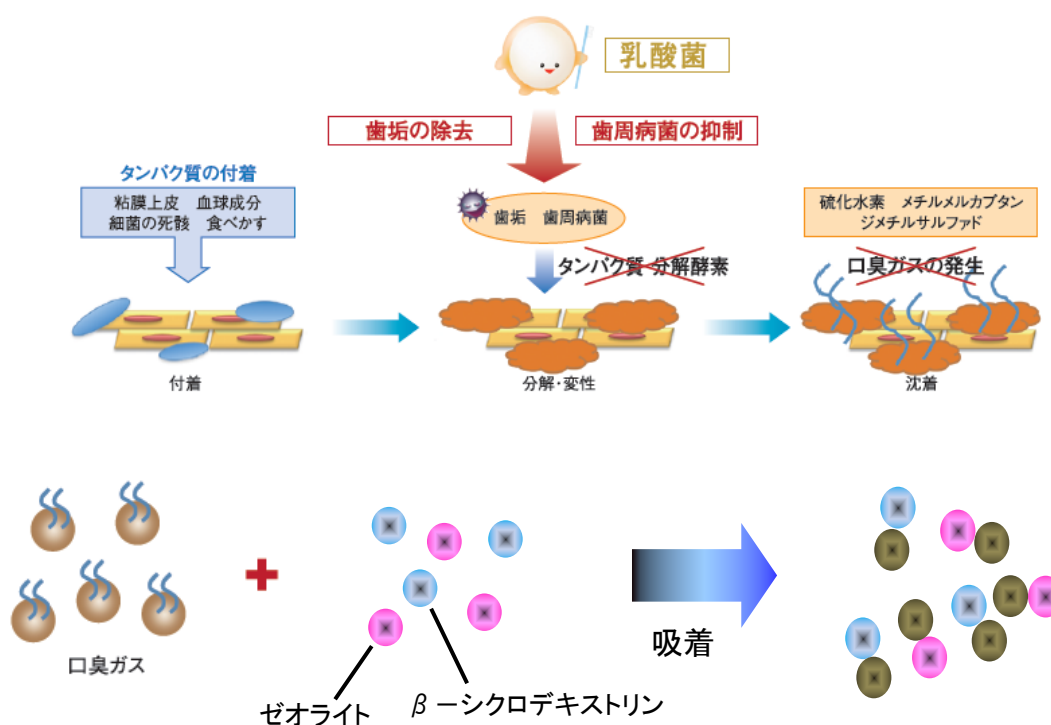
乳酸菌

歯垢の除去

歯周病菌の抑制

タンパク質の付着

粘膜上皮　血球成分
細菌の死骸　食べかす

歯垢　歯周病菌

タンパク質 分解酵素

硫化水素　メチルメルカプタン
ジメチルサルファド

口臭ガスの発生

付着

分解･変性

沈着

口臭ガス

吸着

ゼオライト

β ーシクロデキストリン